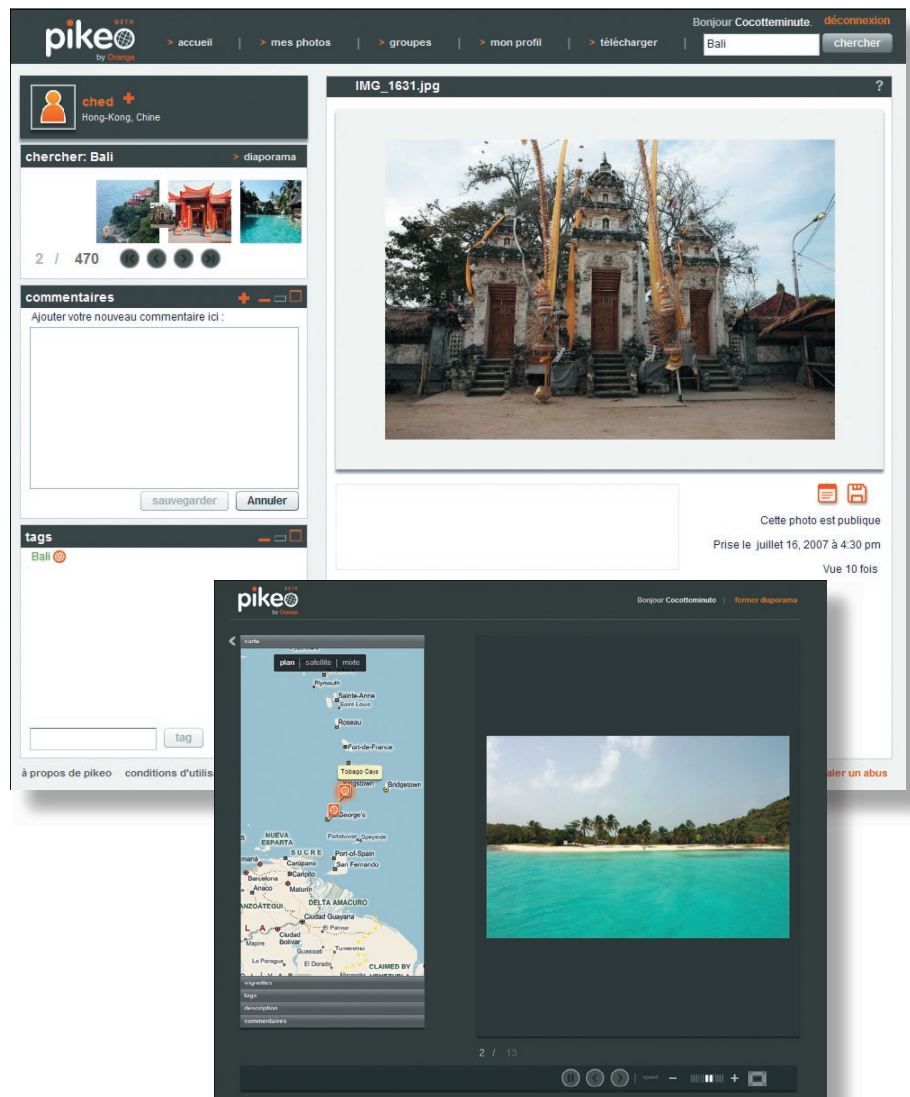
pikeo BETA by Orange

> accueil | > mes photos | > groupes | > mon profil | > télécharger |

Bonjour Cocottemінute. déconnexion

Bali chercher

ched +
Hong-Kong, Chine

IMG_1631.jpg ?

chercher: Bali > diaporama

2 / 470

commentaires

Ajouter votre nouveau commentaire ici :

sauvegarder Annuler

tags

Bali

Cette photo est publique

Prise le juillet 16, 2007 à 4:30 pm

Vue 10 fois

tag

à propos de pikeo conditions d'utilis

aler un abus

pikeo BETA by Orange

Bonjour Cocottеminute | fermer diaporama

carte

plan | satellite | mixte

Plymouth
Sainte-Anne
Saint Louis
Roseau
Fort-de-France
Tobago Cays
Kingstown
Bridgetown
George's
NUEVA ESPARTA
Portsmouth Speyside
SUCRE
Port-of-Spain
San Fernando
Barcelona
Carúpano
Carúpito
Anaco
Maturín
DELTA AMACURO
Ciudad Guayana
El Palmar
Ciudad Bolívar
Tumeremo
Guasipati
La Paragua
El Dorado
CLAIMED BY

vignettes
tags
description
commentaires

2 / 13